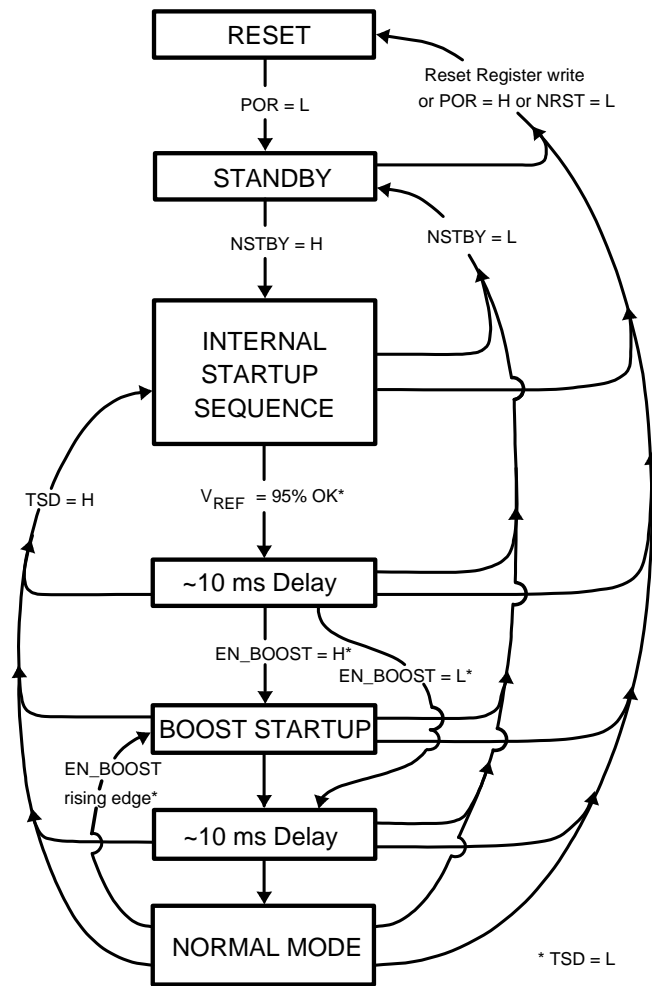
RESET

Reset Register write or POR = H or NRST = L

POR = L

STANDBY

NSTBY = H

NSTBY = L

INTERNAL STARTUP SEQUENCE

TSD = H

$V_{REF}$ = 95% OK*

~10 ms Delay

EN_BOOST = H*

EN_BOOST = L*

BOOST STARTUP

EN_BOOST rising edge*

~10 ms Delay

NORMAL MODE

* TSD = L